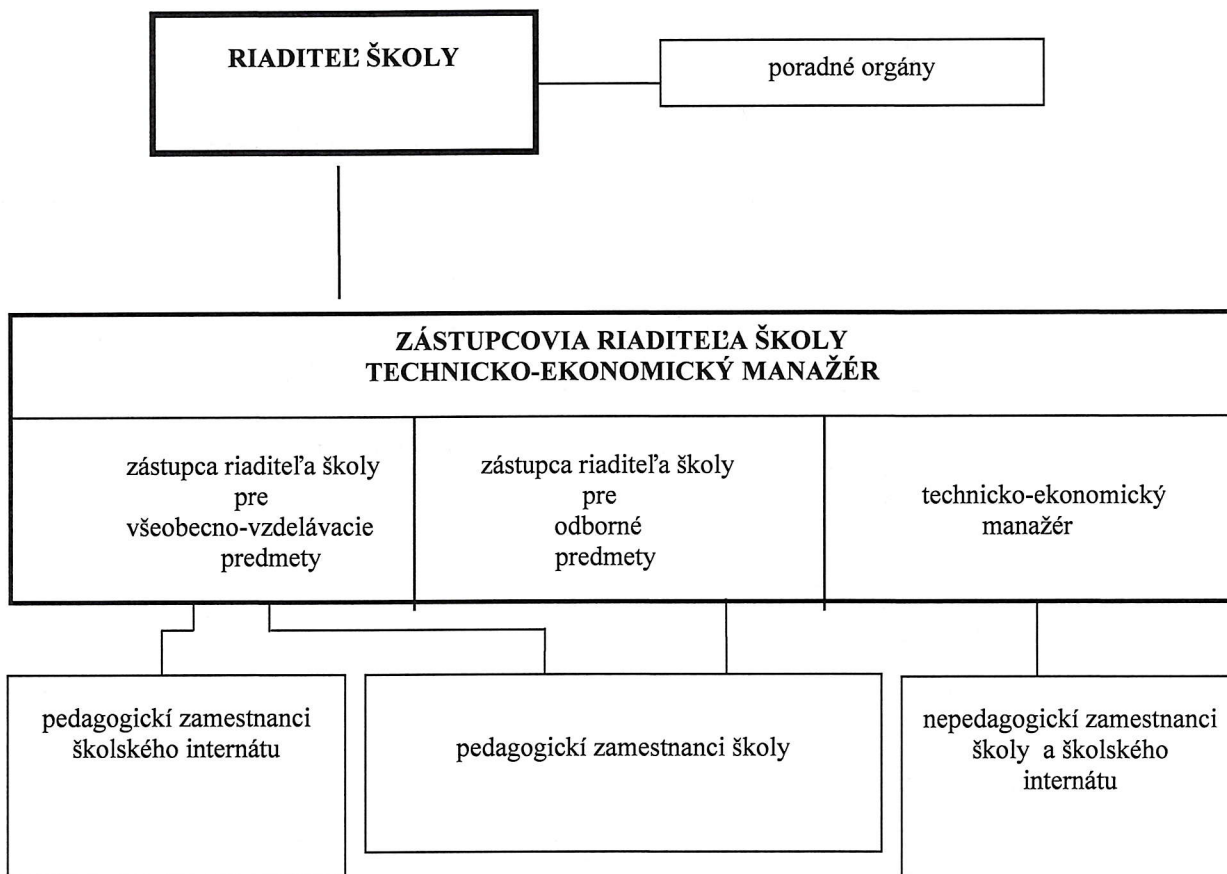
RIADITEĽ ŠKOLY

poradné orgány

ZÁSTUPCOVIA RIADITEĽA ŠKOLY
TECHNICKO-EKONOMICKÝ MANAŽÉR

zástupca riaditeľa školy pre všeobecno-vzdelávacie predmety

zástupca riaditeľa školy pre odborné predmety

technicko-ekonomický manažér

pedagogickí zamestnanci školského internátu

pedagogickí zamestnanci školy

nepedagogickí zamestnanci školy a školského internátu